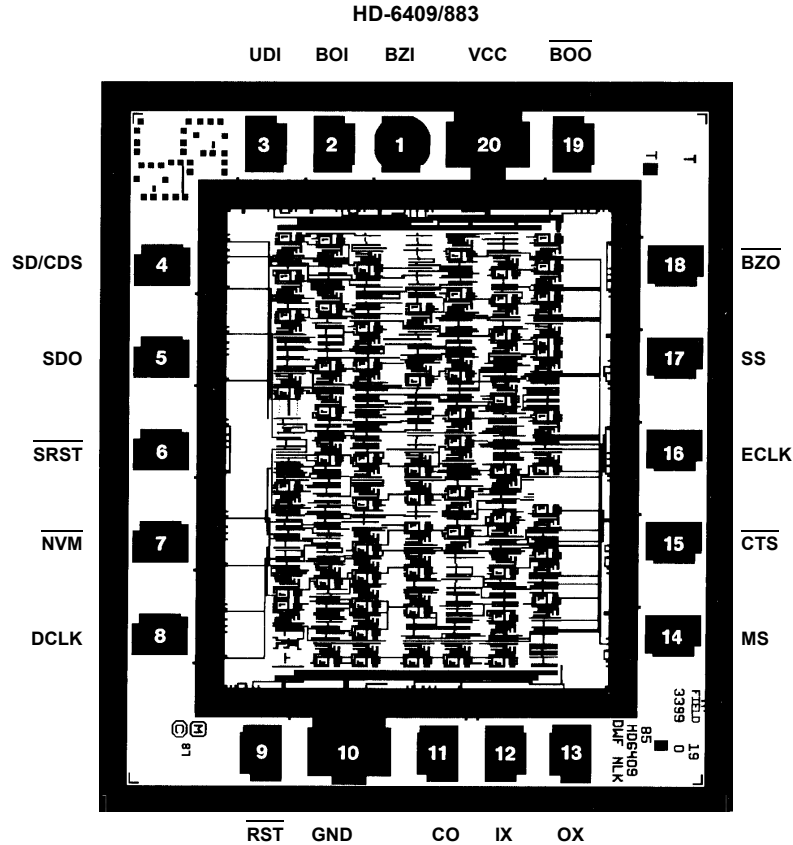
HD-6409/883

UDI BOI BZI VCC $\overline{\text{BOO}}$

3 2 1 20 19

SD/CDS 4

SDO 5

$\overline{\text{SRST}}$ 6

$\overline{\text{NVM}}$ 7

DCLK 8

18 $\overline{\text{BZO}}$

17 SS

16 ECLK

15 $\overline{\text{CTS}}$

14 MS

9 10 11 12 13

$\overline{\text{RST}}$ GND CO IX OX

FIELD 3399 19 0 85 HD6409 DWF MLK